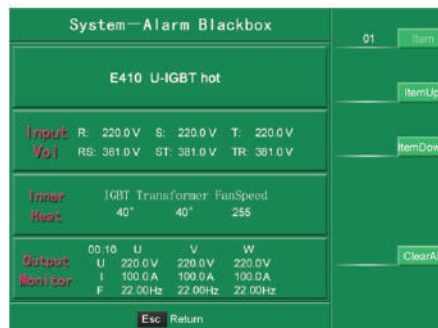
System—Alarm Blackbox

01 Item

E410 U-IGBT hot

ItemUp

Input Vol R: 220.0 V S: 220.0 V T: 220.0 V
RS: 381.0 V ST: 381.0 V TR: 381.0 V

ItemDow

Inner Heat IGBT Transformer FanSpeed
40° 40° 255

Output Monitor

| 00:10 | U | V | W |
|---|---|---|---|
| U | 220.0 V | 220.0V | 220.0V |
| I | 100.0 A | 100.0A | 100.0A |
| F | 22.00Hz | 22.00Hz | 22.00Hz |

ClearAl

Esc Return